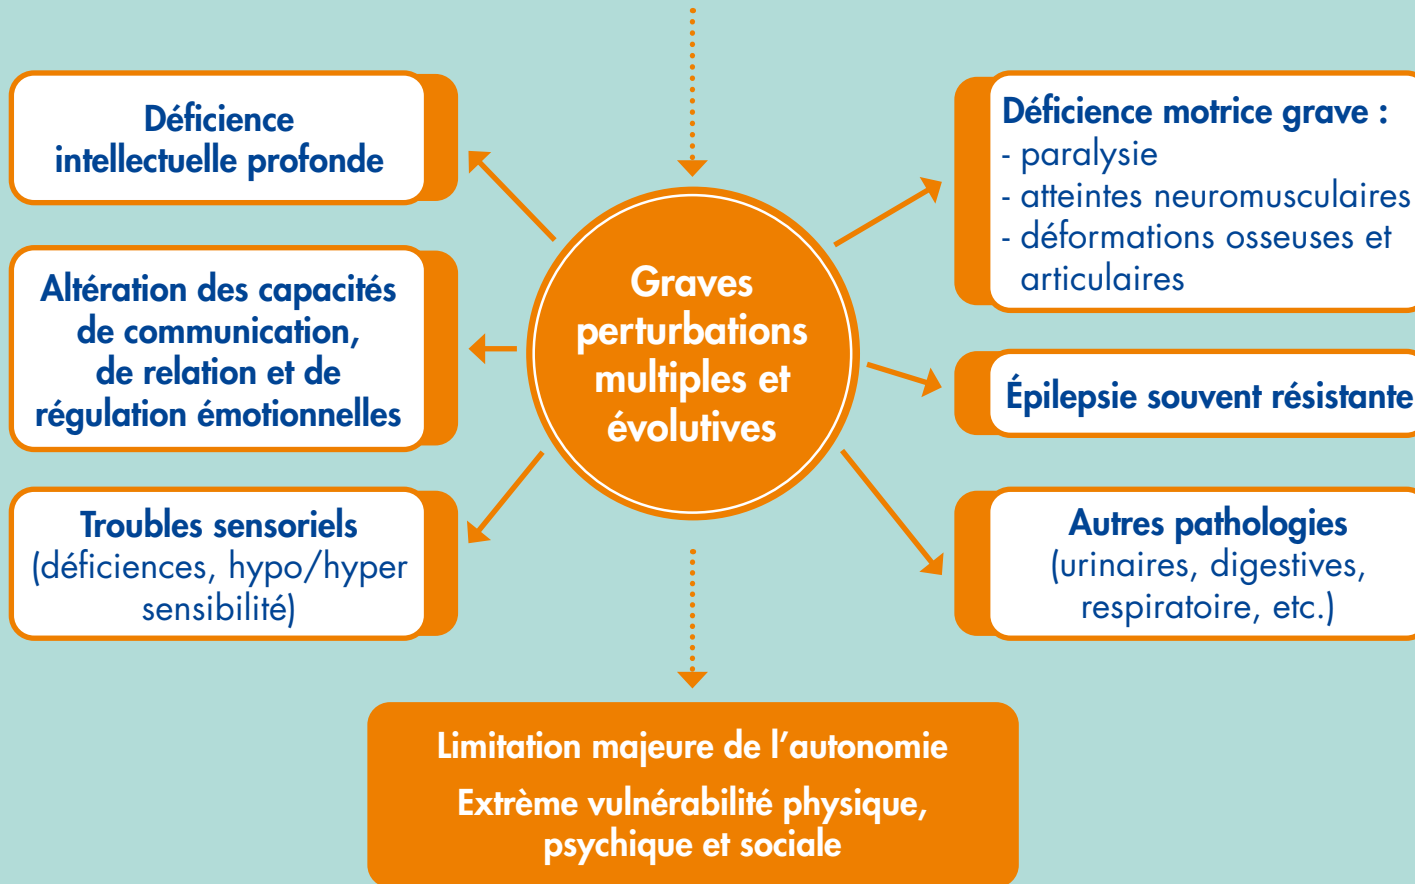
Déficience intellectuelle profonde

Altération des capacités de communication, de relation et de régulation émotionnelles

Troubles sensoriels (déficiences, hypo/hyper sensibilité)

Graves perturbations multiples et évolutives

Déficience motrice grave :
- paralysie
- atteintes neuromusculaires
- déformations osseuses et articulaires

Épilepsie souvent résistante

Autres pathologies (urinaires, digestives, respiratoire, etc.)

Limitation majeure de l'autonomie

Extrème vulnérabilité physique, psychique et sociale